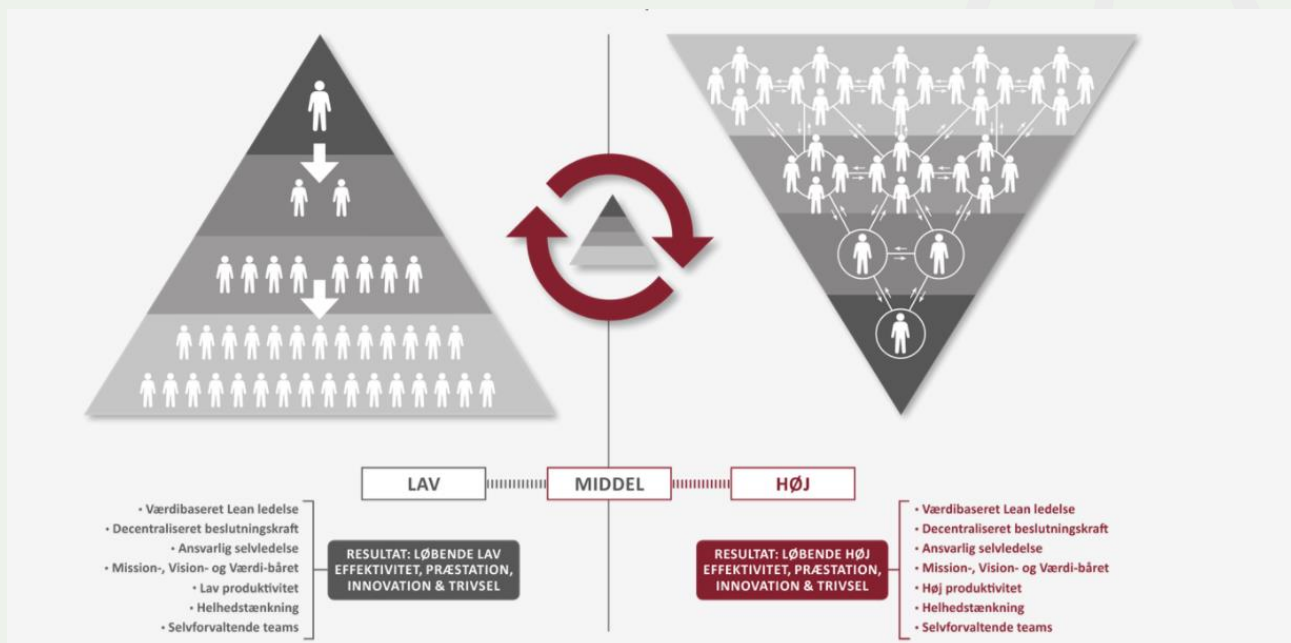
LAV

MIDDEL

HØJ

• Værdibaseret Lean ledelse
• Decentraliseret beslutningskraft
• Ansvarlig selvledelse
• Mission-, Vision- og Værdi-båret
• Lav produktivitet
• Helhedstænkning
• Selvforvaltende teams

RESULTAT: LØBENDE LAV EFFEKTIVITET, PRÆSTATION, INNOVATION & TRIVSEL

RESULTAT: LØBENDE HØJ EFFEKTIVITET, PRÆSTATION, INNOVATION & TRIVSEL

• Værdibaseret Lean ledelse
• Decentraliseret beslutningskraft
• Ansvarlig selvledelse
• Mission-, Vision- og Værdi-båret
• Høj produktivitet
• Helhedstænkning
• Selvforvaltende teams